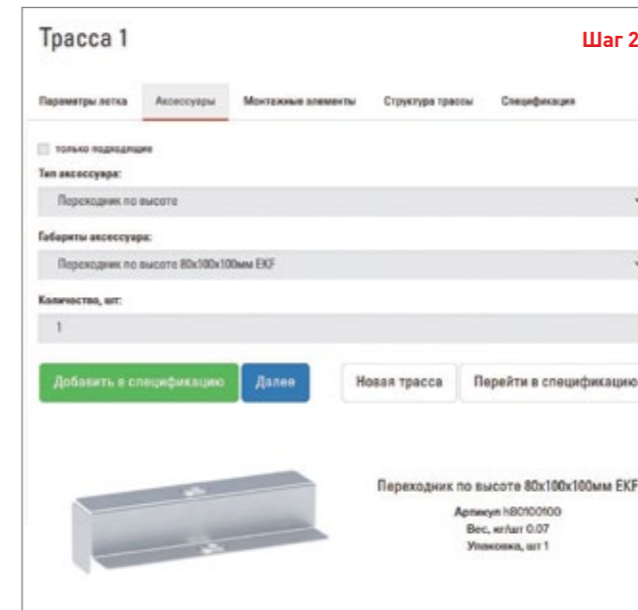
Трасса 1

Шаг 2

Параметры лотка | Аксессуары | Монтажные элементы | Структура трассы | Спецификация

только подходящие

Тип аксессуара:

Переходник по высоте

Габариты аксессуара:

Переходник по высоте 80x100x100мм EKF

Количество, шт:

1

Добавить в спецификацию | Далее | Новая трасса | Перейти в спецификацию

Переходник по высоте 80x100x100мм EKF

Артикул h80100100

Вес, кг/шт 0.07

Упаковка, шт 1